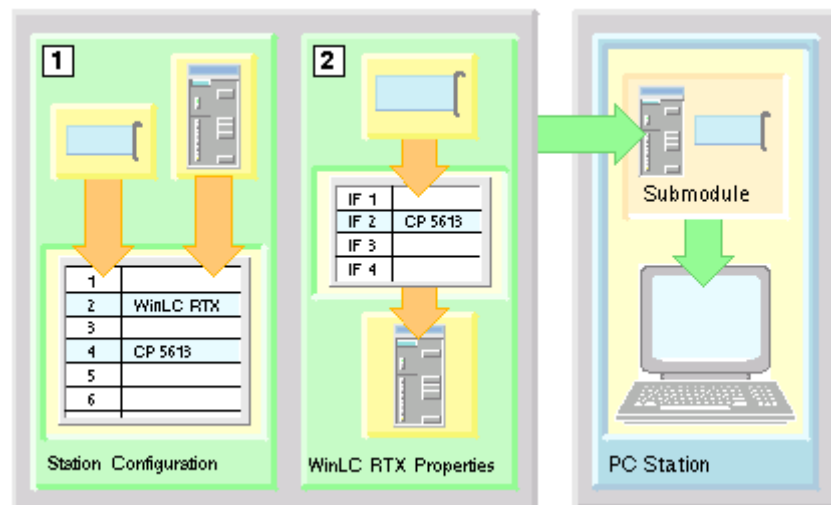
1

| | |
|---|---|
| 1 | |
| 2 | WinLC RTX |
| 3 | |
| 4 | CP 5613 |
| 5 | |
| 6 | |

Station Configuration

2

| | |
|---|---|
| IF 1 | |
| IF 2 | CP 5613 |
| IF 3 | |
| IF 4 | |

WinLC RTX Properties

Submodule

PC Station